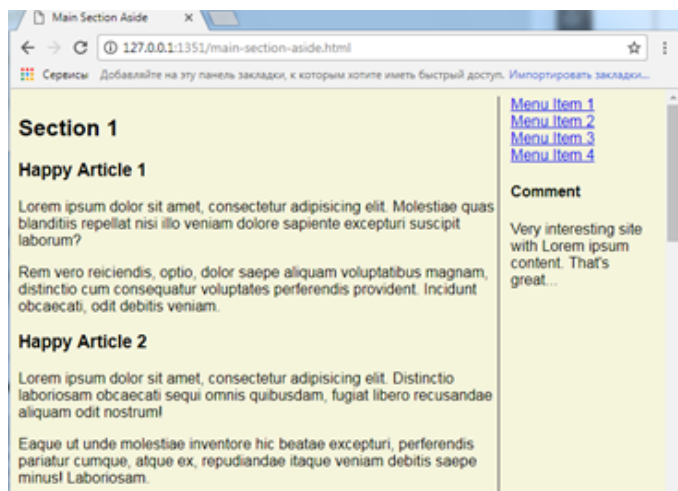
Main Section Aside ×

127.0.0.1:1351/main-section-aside.html

Сервисы Добавляйте на эту панель закладки, к которым хотите иметь быстрый доступ. Импортировать закладки...

Section 1

Happy Article 1

Lorem ipsum dolor sit amet, consectetur adipisicing elit. Molestiae quas blanditiis repellat nisi illo veniam dolore sapiente excepturi suscipit laborum?

Rem vero reiciendis, optio, dolor saepe aliquam voluptatibus magnam, distinctio cum consequatur voluptates perferendis provident. Incidunt obcaecati, odit debitis veniam.

Happy Article 2

Lorem ipsum dolor sit amet, consectetur adipisicing elit. Distinctio laboriosam obcaecati sequi omnis quibusdam, fugiat libero recusandae aliquam odit nostrum!

Eaque ut unde molestiae inventore hic beatae excepturi, perferendis pariatur cumque, atque ex, repudiandae itaque veniam debitis saepe minus! Laboriosam.

Menu Item 1
Menu Item 2
Menu Item 3
Menu Item 4

Comment

Very interesting site with Lorem ipsum content. That's great...